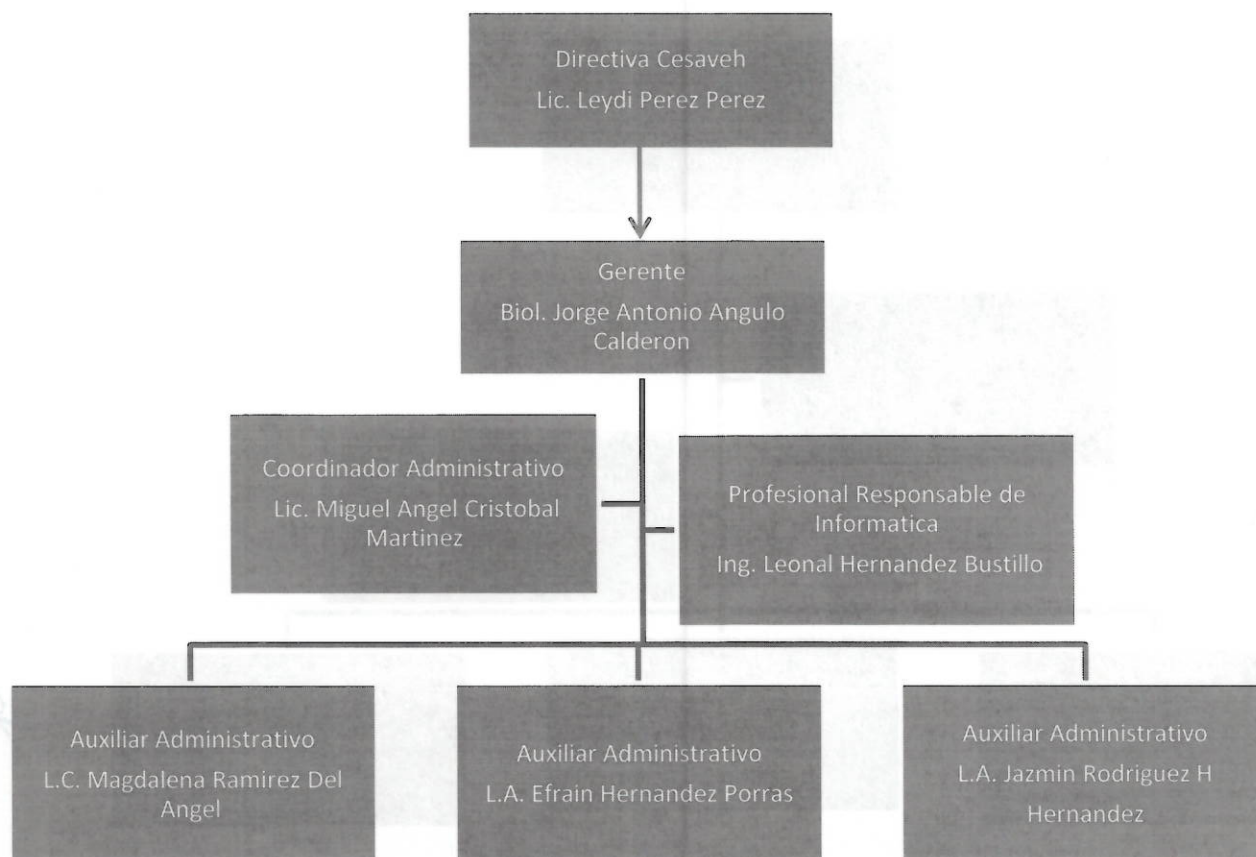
Directiva Cesaveh
Lic. Leydi Perez Perez

Gerente
Biol. Jorge Antonio Angulo Calderon

Coordinador Administrativo
Lic. Miguel Angel Cristobal Martinez

Profesional Responsable de Informatica
Ing. Leonal Hernandez Bustillo

Auxiliar Administrativo
L.C. Magdalena Ramirez Del Angel

Auxiliar Administrativo
L.A. Efrain Hernandez Porras

Auxiliar Administrativo
L.A. Jazmin Rodriguez H Hernandez